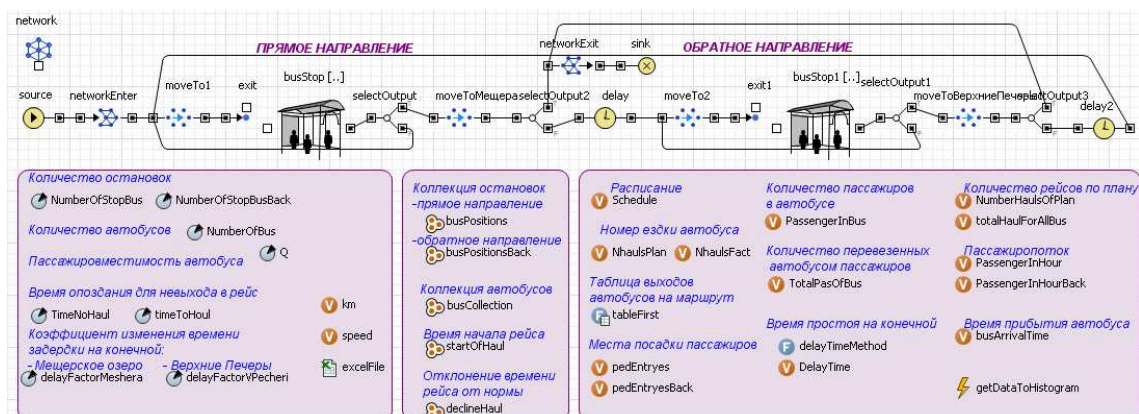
network

ПРЯМОЕ НАПРАВЛЕНИЕ

networkExit sink

ОБРАТНОЕ НАПРАВЛЕНИЕ

source networkEnter moveTo1 exit busStop [...] selectOutput moveToМещераselectOutput2 delay moveTo2 exit1 busStop1 [...]selectOutput1 moveToВерхниеПечерыselectOutput3 delay2

Количество остановок
NumberOfStopBus NumberOfStopBusBack

Количество автобусов NumberOfBus

Пассажировместимость автобуса Q

Время опоздания для невыхода в рейс
TimeNoHaul timeToHoul

km

speed

Коэффициент изменения времени задержки на конечной:
- Мещерское озеро delayFactorMeshera
- Верхние Печеры delayFactorVPecheri

excelFile

Коллекция остановок
-прямое направление
busPositions
-обратное направление
busPositionsBack

Коллекция автобусов
busCollection

Время начала рейса
startOfHaul

Отклонение времени рейса от нормы
declineHaul

Расписание
Schedule

Номер ездки автобуса
NhaulsPlan NhaulsFact

Таблица выходов автобусов на маршрут
tableFirst

Места посадки пассажиров
pedEntryes
pedEntryesBack

Количество пассажиров в автобусе
PassengerInBus

Количество перевезенных автобусом пассажиров
TotalPasOfBus

Время простоя на конечной
delayTimeMethod
DelayTime

Количество рейсов по плану
NumberHaulsOfPlan
totalHaulForAllBus

Пассажиропоток
PassengerInHour
PassengerInHourBack

Время прибытия автобуса
busArrivalTime

getDataToHistogram